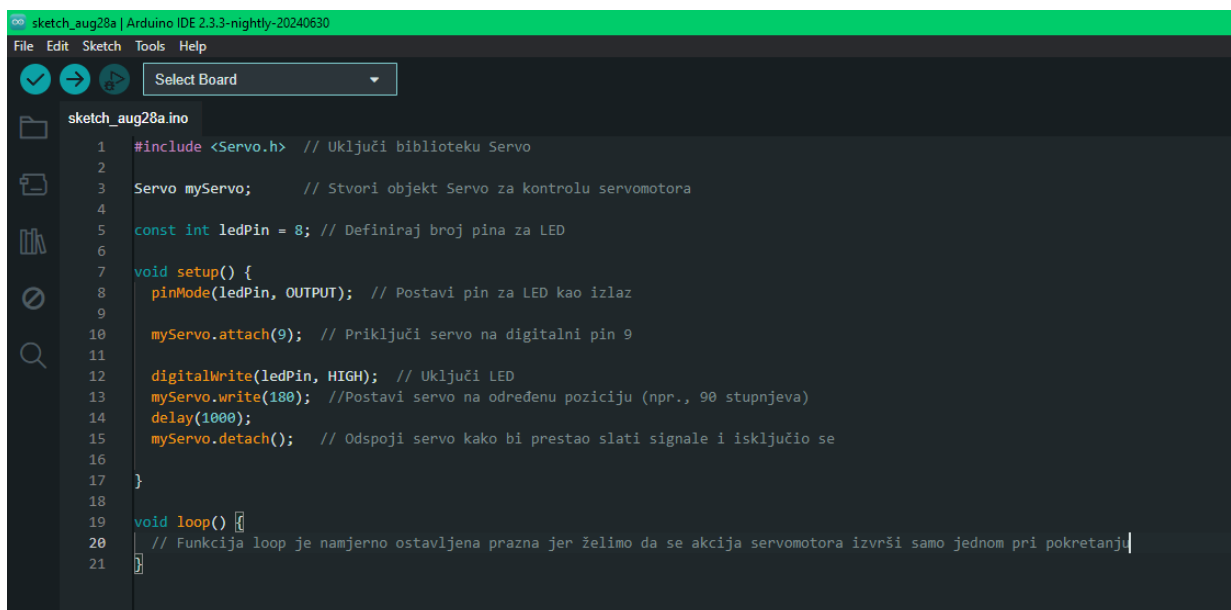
sketch_aug28a | Arduino IDE 2.3.3-nightly-20240630
File Edit Sketch Tools Help
Select Board
sketch_aug28a.ino

1 #include <Servo.h>  // Uključi biblioteku Servo
2
3 Servo myServo;      // Stvori objekt Servo za kontrolu servomotora
4
5 const int ledPin = 8; // Definiraj broj pina za LED
6
7 void setup() {
8   pinMode(ledPin, OUTPUT);  // Postavi pin za LED kao izlaz
9
10   myServo.attach(9);  // Priključi servo na digitalni pin 9
11
12   digitalWrite(ledPin, HIGH);  // Uključi LED
13   myServo.write(180);  //Postavi servo na određenu poziciju (npr., 90 stupnjeva)
14   delay(1000);
15   myServo.detach();   // Odspoji servo kako bi prestao slati signale i isključio se
16
17 }
18
19 void loop() {
20   // Funkcija loop je namjerno ostavljena prazna jer želimo da se akcija servomotora izvrši samo jednom pri pokretanju
21 }